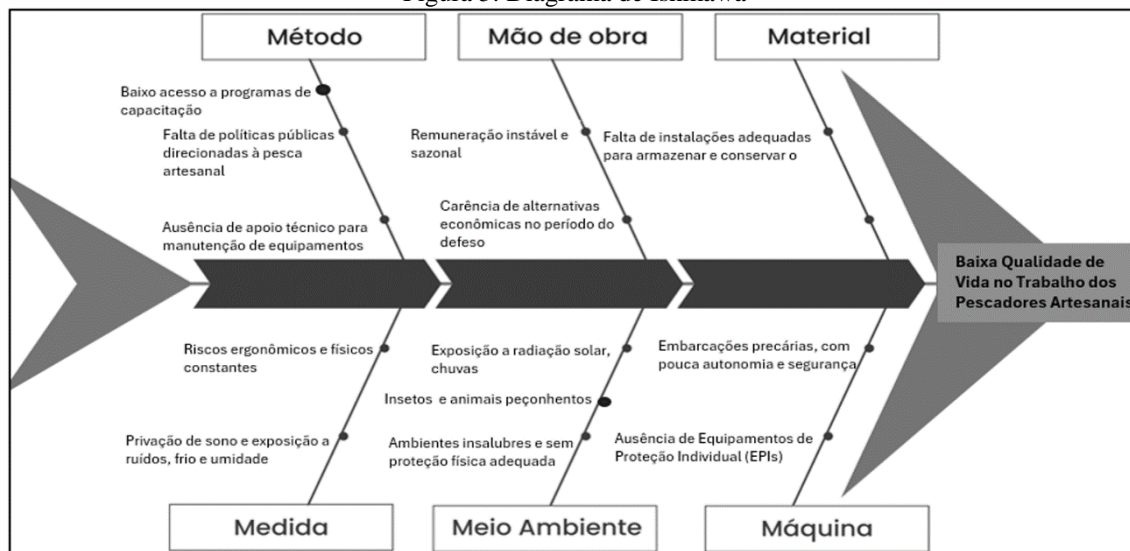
Figura 3: Diagrama de Ishikawa

Método

Mão de obra

Material

Baixo acesso a programas de capacitação

Falta de políticas públicas direcionadas à pesca artesanal

Ausência de apoio técnico para manutenção de equipamentos

Remuneração instável e sazonal

Carência de alternativas econômicas no período do defeso

Falta de instalações adequadas para armazenar e conservar o

Baixa Qualidade de Vida no Trabalho dos Pescadores Artesanais

Riscos ergonômicos e físicos constantes

Privação de sono e exposição a ruídos, frio e umidade

Exposição a radiação solar, chuvas

Insetos e animais peçonhentos

Ambientes insalubres e sem proteção física adequada

Embarcações precárias, com pouca autonomia e segurança

Ausência de Equipamentos de Proteção Individual (EPIs)

Medida

Meio Ambiente

Máquina